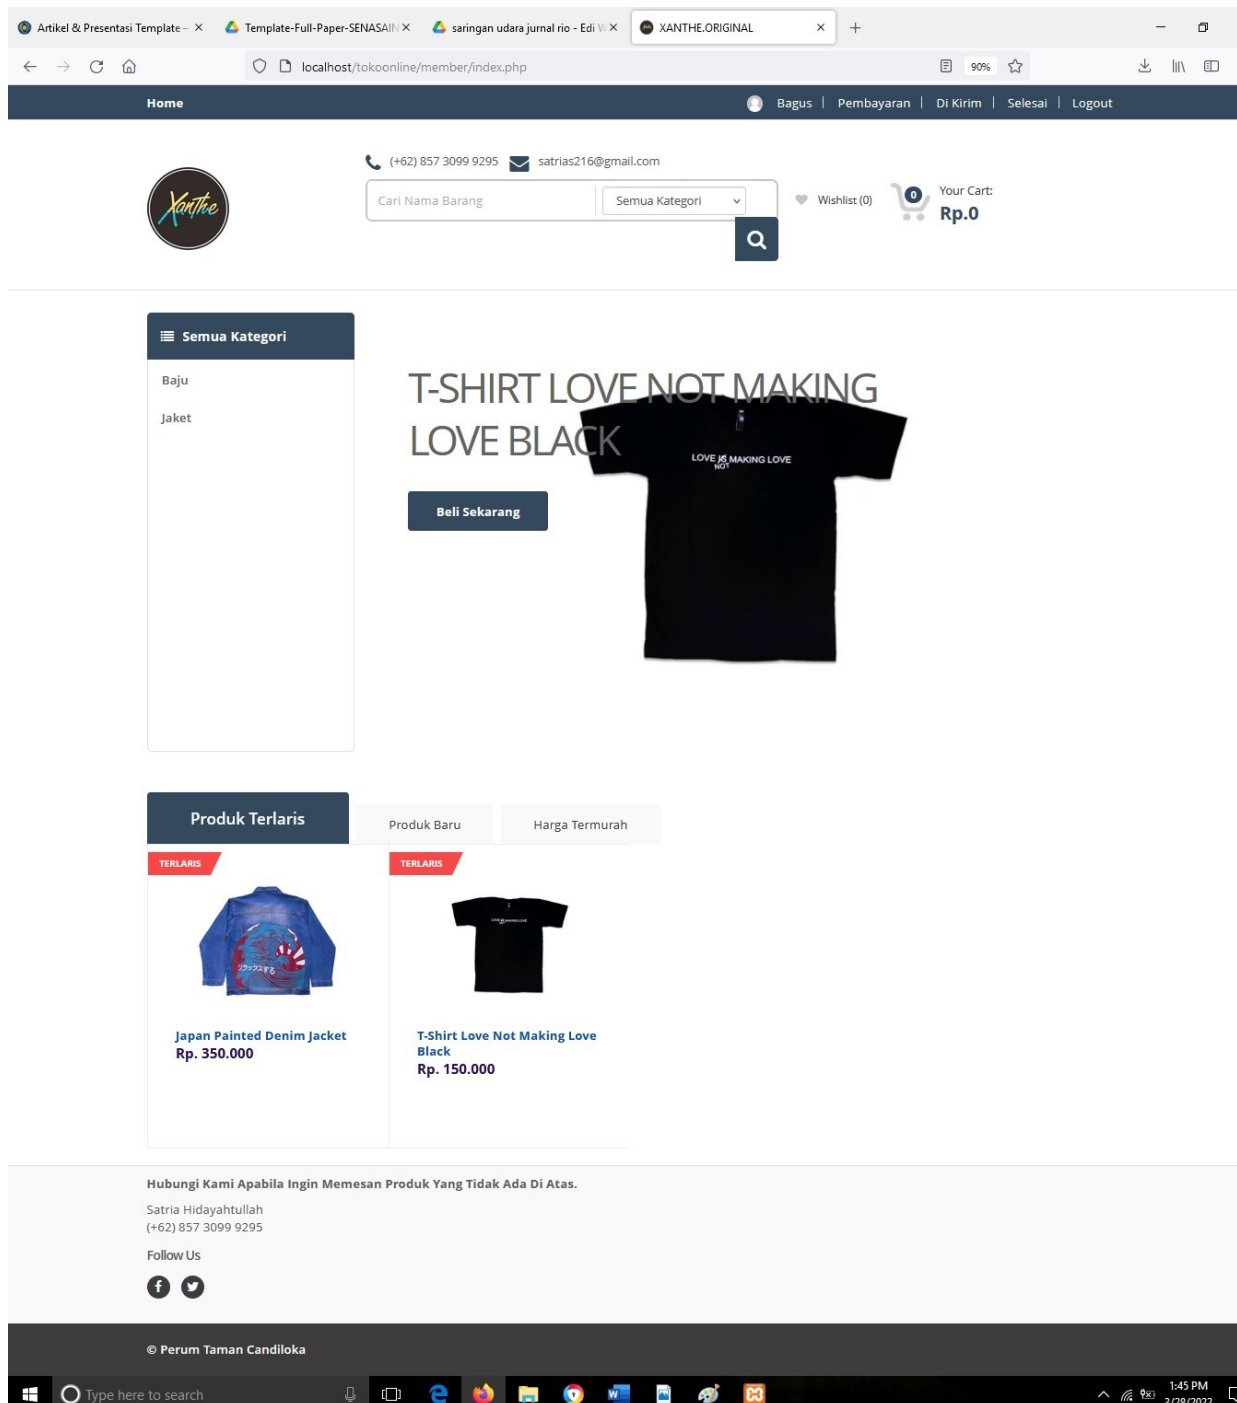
Artikel & Presentasi Template – ×
Template-Full-Paper-SENASAIN ×
saringan udara jurnal rio - Edi ×
XANTHE.ORIGINAL ×
+

localhost/tokoonline/member/index.php
90%

Home
Bagus | Pembayaran | Di Kirim | Selesai | Logout

Xanthe

(+62) 857 3099 9295 satrias216@gmail.com

Cari Nama Barang
Semua Kategori

Wishlist (0)
0
Your Cart:
Rp.0

Semua Kategori
Baju
Jaket

T-SHIRT LOVE NOT MAKING LOVE BLACK

LOVE IS NOT MAKING LOVE

Beli Sekarang

Produk Terlaris
Produk Baru
Harga Termurah

TERLARIS
TERLARIS

Japan Painted Denim Jacket
Rp. 350.000

T-Shirt Love Not Making Love Black
Rp. 150.000

Hubungi Kami Apabila Ingin Memesan Produk Yang Tidak Ada Di Atas.
Satria Hidayahtullah
(+62) 857 3099 9295
Follow Us

© Perum Taman Candiloka

Type here to search
1:45 PM
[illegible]